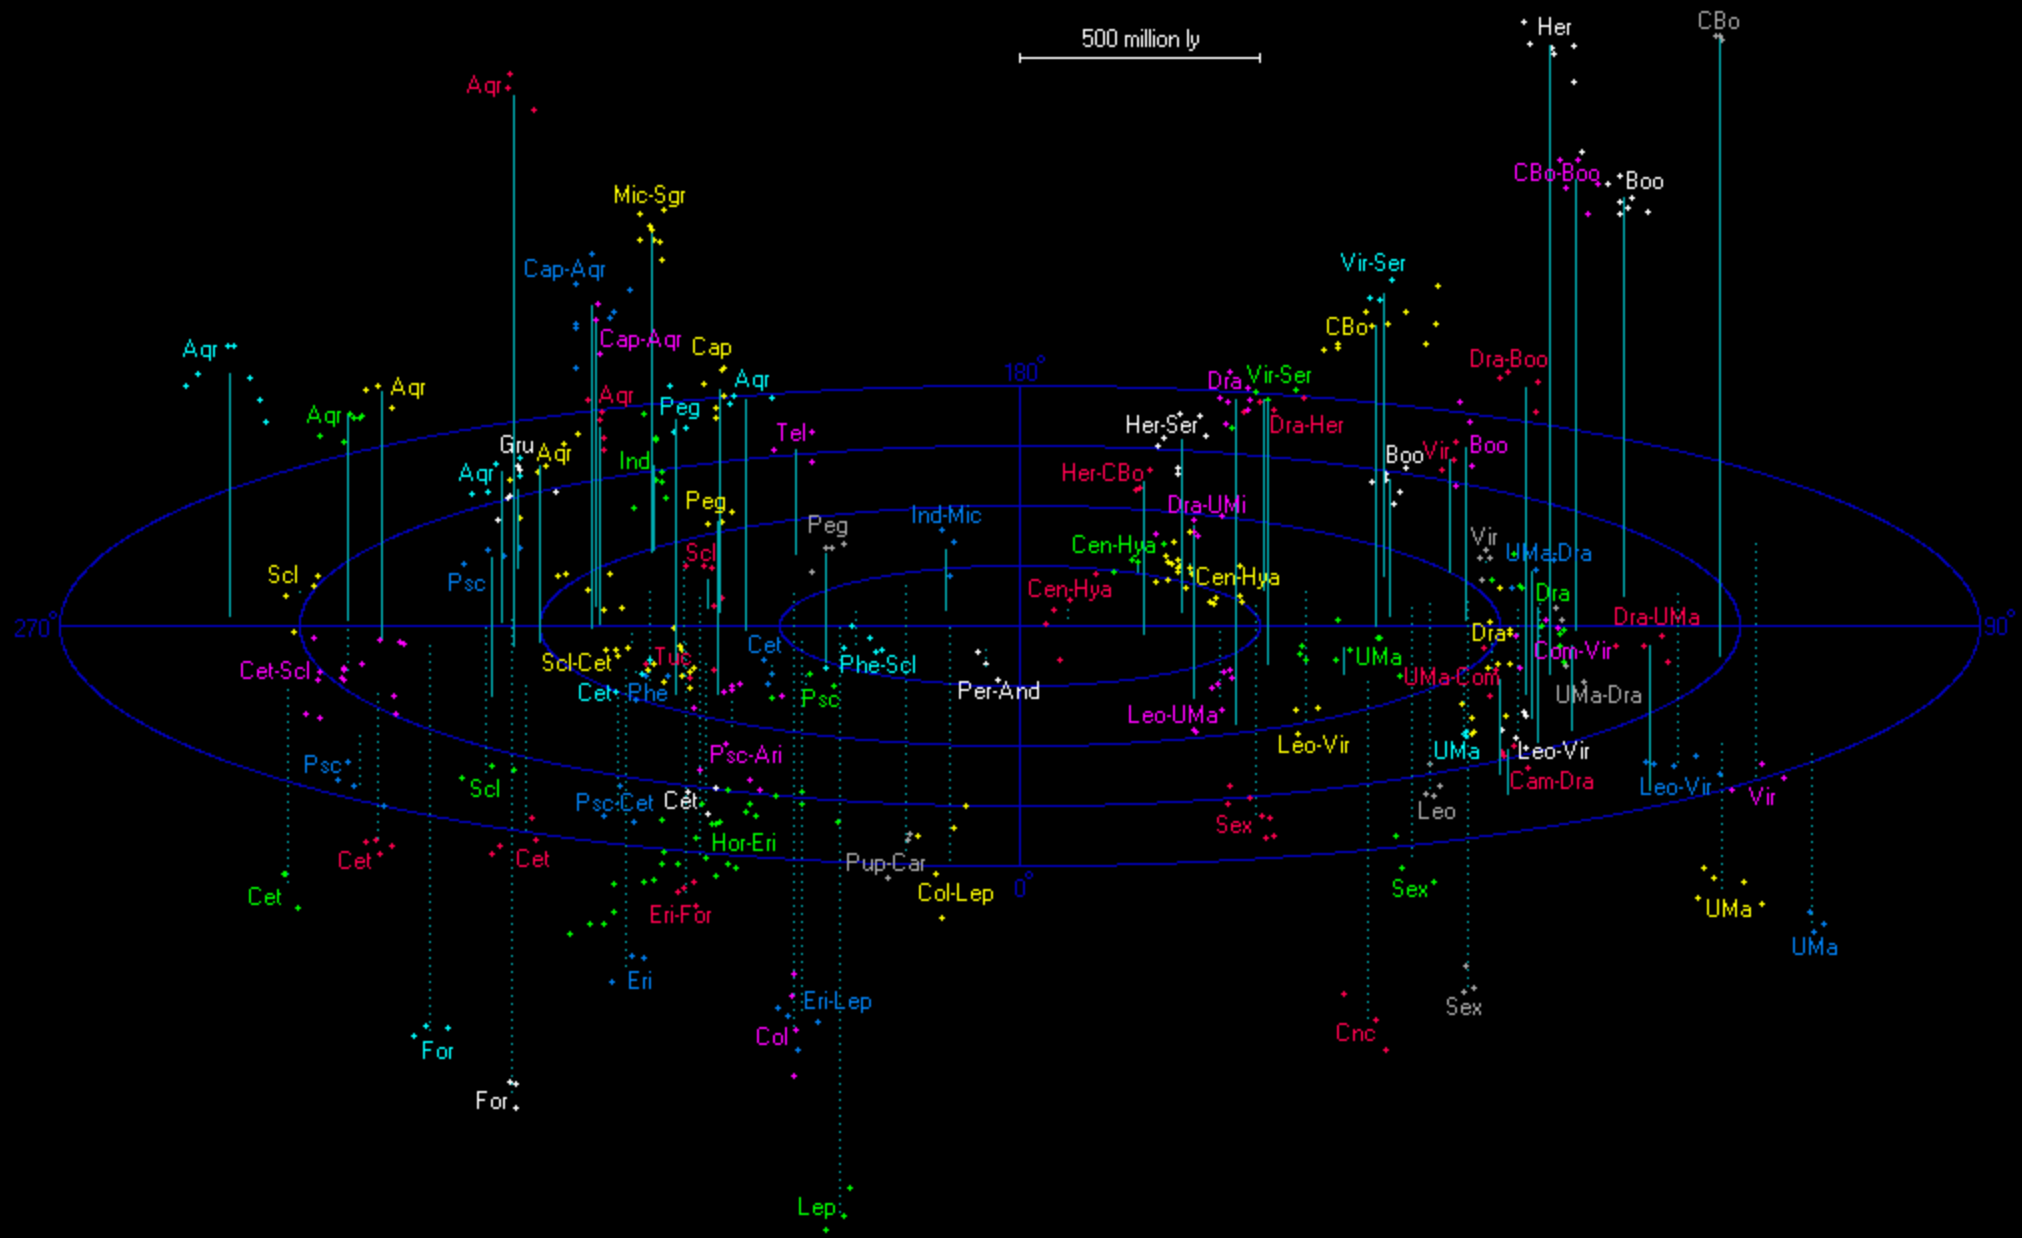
500 million ly

Her
CBo
Aqr
CBo-Boo
Boo
Mic-Sgr
Vir-Ser
Cap-Aqr
CBo
Cap-Aqr
Cap
Dra-Boo
Aqr
Aqr
Aqr
180°
Dra
Vir-Ser
Aqr
Peg
Her-Ser
Dra-Her
Gru
Tel
Boo
Vir
Boo
Aqr
Ind
Aqr
Her-CBo
Peg
Dra-UMi
Peg
Ind-Mic
Cen-Hya
Vir
Scl
UMa-Dra
Scl
Cen-Hya
Psc
Cen-Hya
Dra
270°
Dra-UMa
90°
Dra
Cet
Scl-Cet
Com-Vir
Tuc
UMa
Cet-Scl
Phe-Scl
UMa-Com
Cet
Phe
Per-And
UMa-Dra
Psc
Leo-UMa
Leo-Vir
UMa
Leo-Vir
Psc-Ari
Psc
Cam-Dra
Leo-Vir
Scl
Vir
Psc-Cet
Cet
Leo
Sex
Hor-Eri
Cet
Cet
Pup-Car
0°
Sex
Cet
Col-Lep
UMa
Eri-For
UMa
Eri
Sex
Eri-Lep
Cnc
Col
For
For
Lep